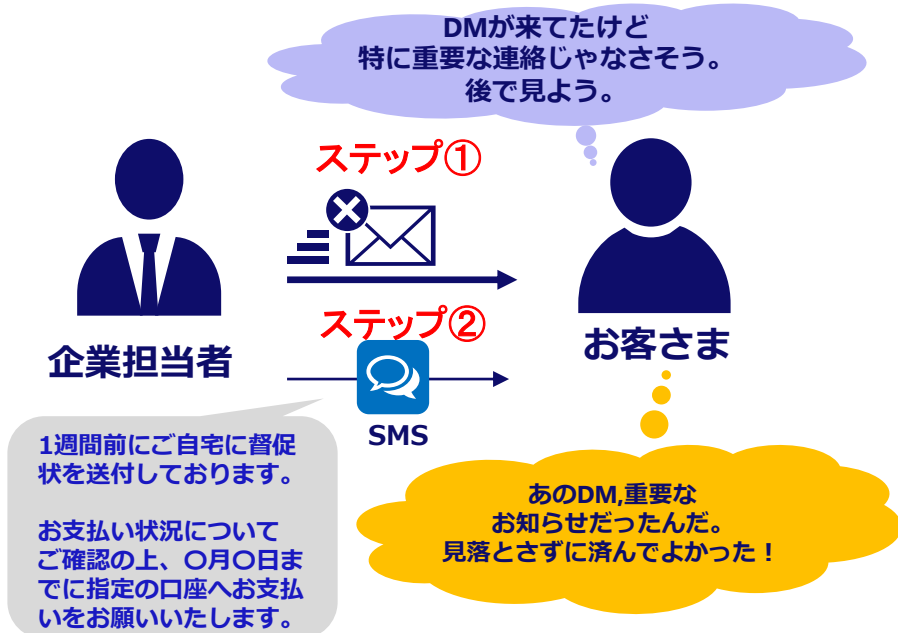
DMが来てたけど
特に重要な連絡じゃなさそう。
後で見よう。

ステップ①

ステップ②

企業担当者

お客さま

SMS

1週間前にご自宅に督促状を送付しております。

お支払い状況についてご確認の上、〇月〇日までに指定の口座へお支払いをお願いいたします。

あのDM,重要なお知らせだったんだ。
見落とさずに済んでよかった！